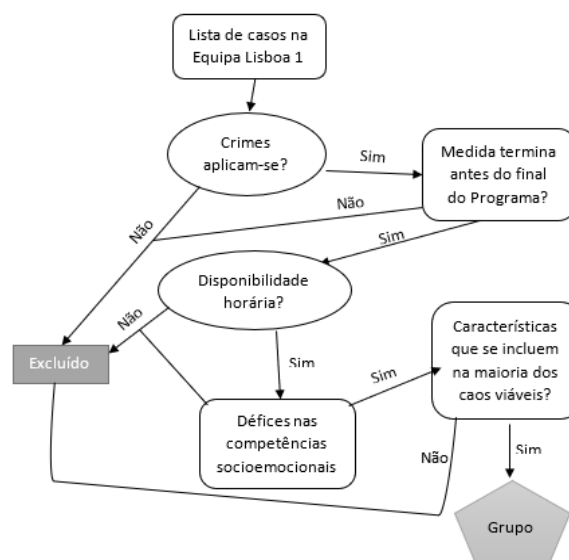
Lista de casos na Equipa Lisboa 1

Crimes aplicam-se?

Sim

Medida termina antes do final do Programa?

Não

Não

Sim

Disponibilidade horária?

Não

Excluído

Sim

Sim

Características que se incluem na maioria dos caos viáveis?

Défices nas competências socioemocionais

Não

Sim

Grupo